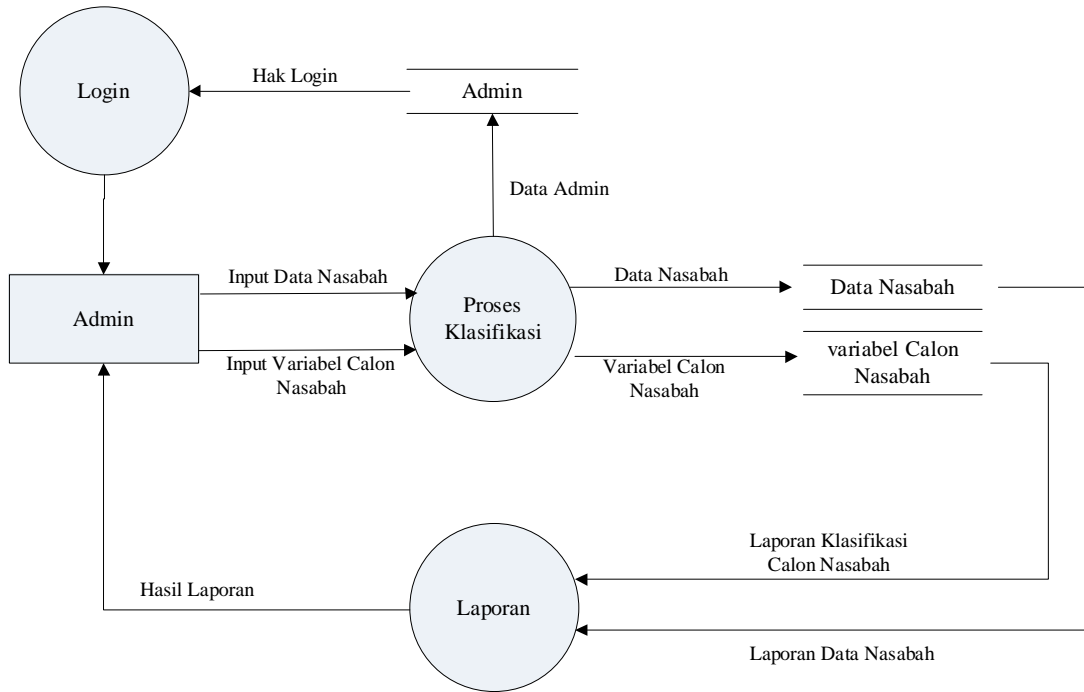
Login

Hak Login

Admin

Data Admin

Admin

Input Data Nasabah

Input Variabel Calon Nasabah

Proses Klasifikasi

Data Nasabah

Data Nasabah

Variabel Calon Nasabah

variabel Calon Nasabah

Laporan Klasifikasi Calon Nasabah

Hasil Laporan

Laporan

Laporan Data Nasabah